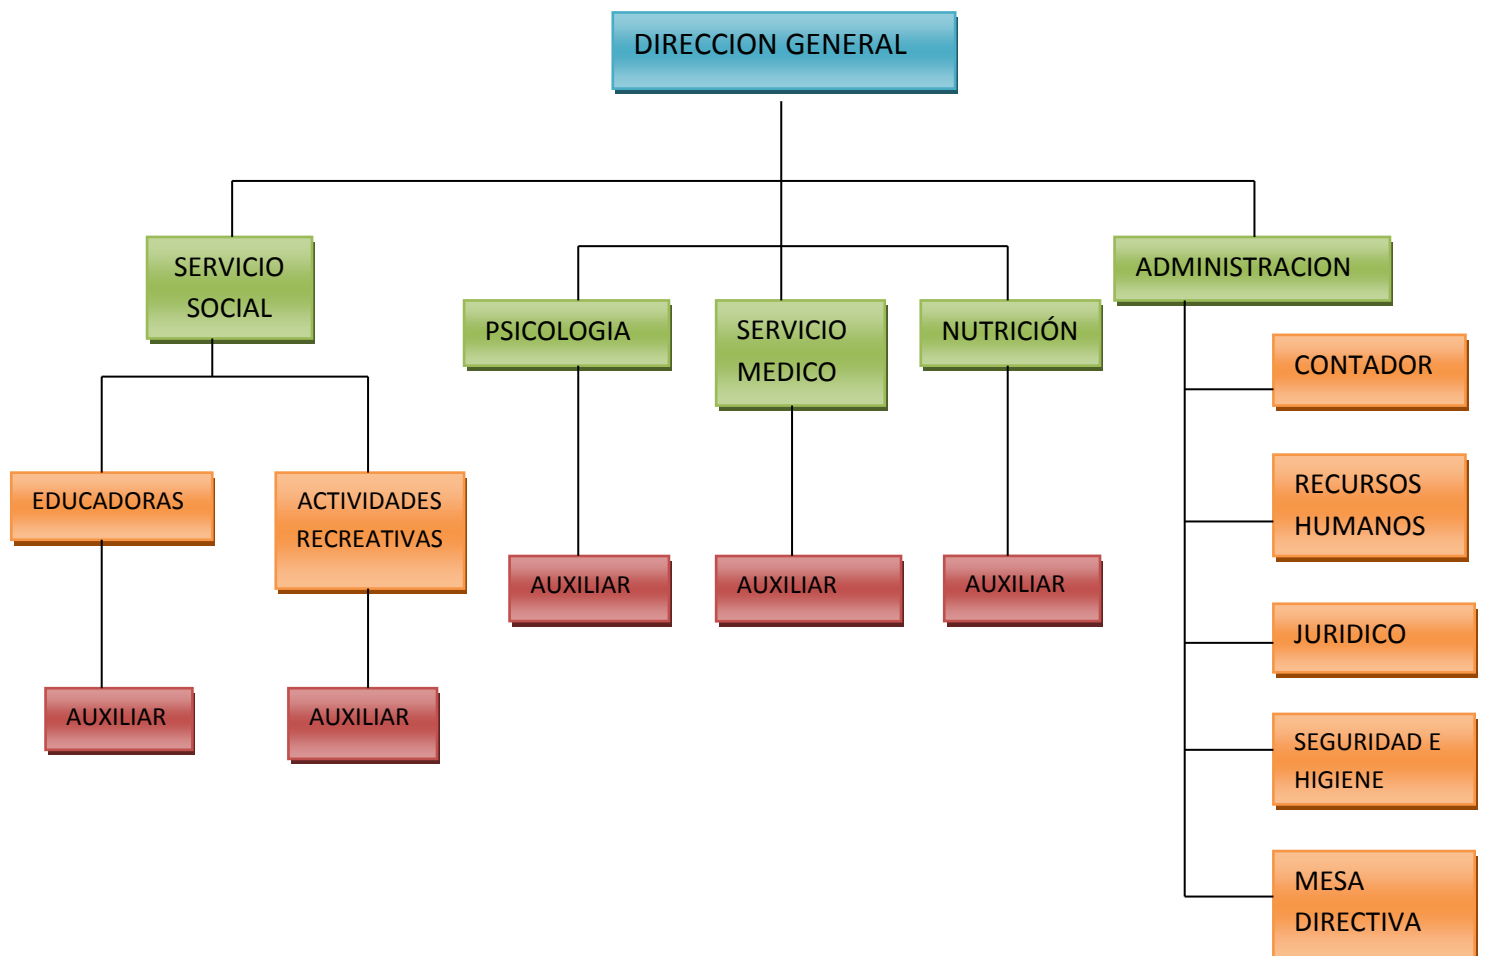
DIRECCION GENERAL

SERVICIO SOCIAL

EDUCADORAS

AUXILIAR

ACTIVIDADES RECREATIVAS

AUXILIAR

PSICOLOGIA

AUXILIAR

SERVICIO MEDICO

AUXILIAR

NUTRICIÓN

AUXILIAR

ADMINISTRACION

CONTADOR

RECURSOS HUMANOS

JURIDICO

SEGURIDAD E HIGIENE

MESA DIRECTIVA